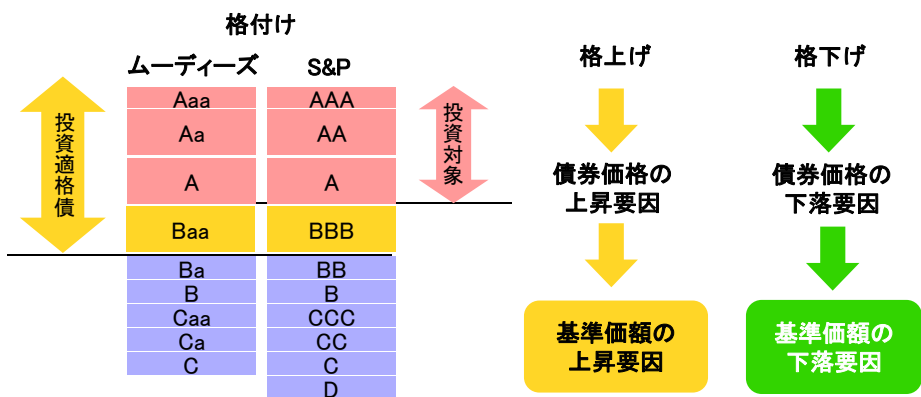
格付け

| ムーディーズ | S&P |
|---|---|
| Aaa | AAA |
| Aa | AA |
| A | A |
| Baa | BBB |
| Ba | BB |
| B | B |
| Caa | CCC |
| Ca | CC |
| C | C |
|  | D |

投資適格債

投資対象

格上げ

債券価格の上昇要因

基準価額の上昇要因

格下げ

債券価格の下落要因

基準価額の下落要因